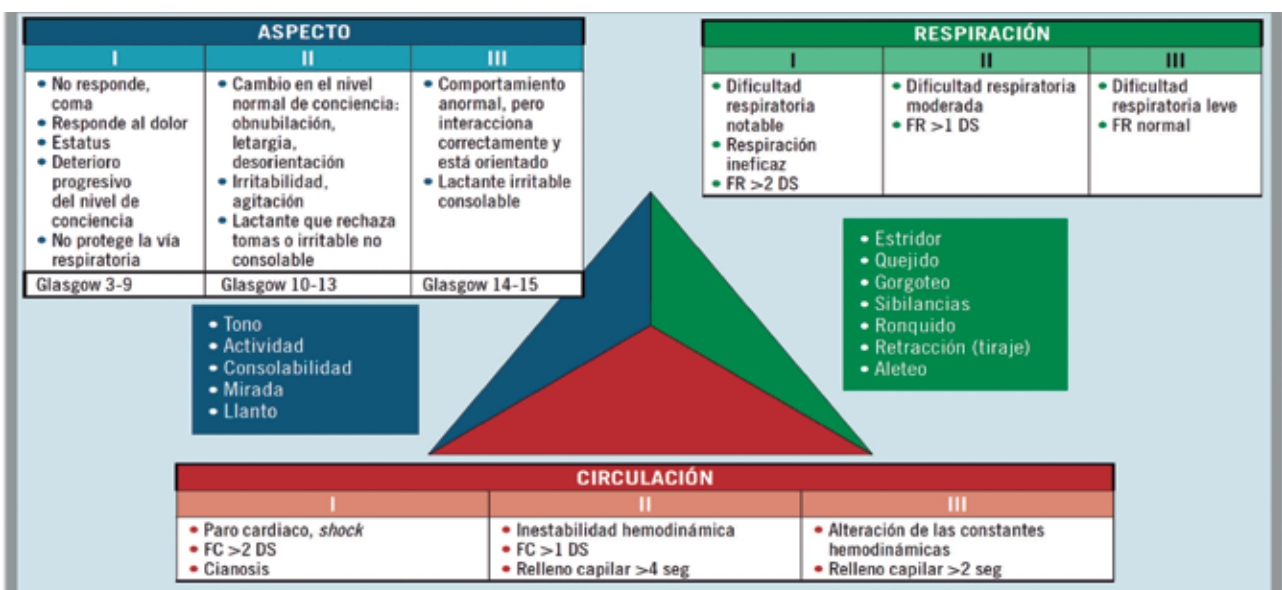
ASPECTO

| I | II | III |
|---|---|---|
| • No responde, coma • Responde al dolor • Estatus • Deterioro progresivo del nivel de conciencia • No protege la vía respiratoria | • Cambio en el nivel normal de conciencia: obnubilación, letargia, desorientación • Irritabilidad, agitación • Lactante que rechaza tomas o irritable no consolable | • Comportamiento anormal, pero interacciona correctamente y está orientado • Lactante irritable consolable |
| Glasgow 3-9 | Glasgow 10-13 | Glasgow 14-15 |

RESPIRACIÓN

| I | II | III |
|---|---|---|
| • Dificultad respiratoria notable • Respiración ineficaz • FR >2 DS | • Dificultad respiratoria moderada • FR >1 DS | • Dificultad respiratoria leve • FR normal |

• Tono
• Actividad
• Consolabilidad
• Mirada
• Llanto

• Estridor
• Quejido
• Gorgoteo
• Sibilancias
• Ronquido
• Retracción (tiraje)
• Aleteo

CIRCULACIÓN

| I | II | III |
|---|---|---|
| • Paro cardiaco, *shock* • FC >2 DS • Cianosis | • Inestabilidad hemodinámica • FC >1 DS • Relleno capilar >4 seg | • Alteración de las constantes hemodinámicas • Relleno capilar >2 seg |